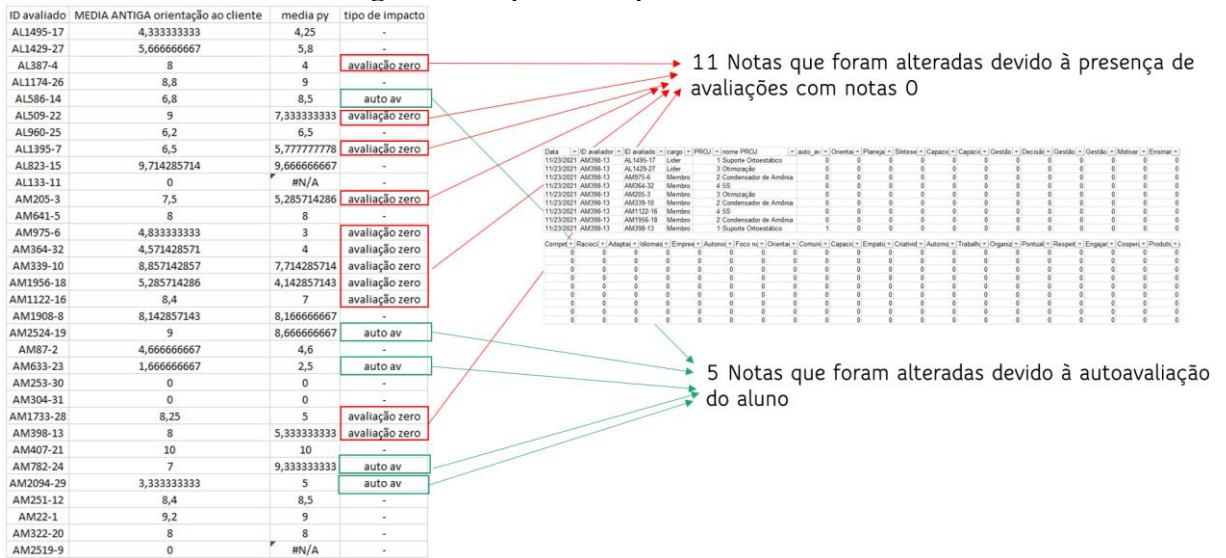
| ID avaliado | MEDIA ANTIGA orientação ao cliente | media py | tipo de impacto |
|---|---|---|---|
| AL1495-17 | 4,333333333 | 4,25 | - |
| AL1429-27 | 5,666666667 | 5,8 | - |
| AL387-4 | 8 | 4 | avaliação zero |
| AL1174-26 | 8,8 | 9 | - |
| AL586-14 | 6,8 | 8,5 | auto av |
| AL509-22 | 9 | 7,333333333 | avaliação zero |
| AL960-25 | 6,2 | 6,5 | - |
| AL1395-7 | 6,5 | 5,777777778 | avaliação zero |
| AL823-15 | 9,714285714 | 9,666666667 | - |
| AL133-11 | 0 | #N/A | - |
| AM205-3 | 7,5 | 5,285714286 | avaliação zero |
| AM641-5 | 8 | 8 | - |
| AM975-6 | 4,833333333 | 3 | avaliação zero |
| AM364-32 | 4,571428571 | 4 | avaliação zero |
| AM339-10 | 8,857142857 | 7,714285714 | avaliação zero |
| AM1956-18 | 5,285714286 | 4,142857143 | avaliação zero |
| AM1122-16 | 8,4 | 7 | avaliação zero |
| AM1908-8 | 8,142857143 | 8,166666667 | - |
| AM2524-19 | 9 | 8,666666667 | auto av |
| AM87-2 | 4,666666667 | 4,6 | - |
| AM633-23 | 1,666666667 | 2,5 | auto av |
| AM253-30 | 0 | 0 | - |
| AM304-31 | 0 | 0 | - |
| AM1733-28 | 8,25 | 5 | avaliação zero |
| AM398-13 | 8 | 5,333333333 | avaliação zero |
| AM407-21 | 10 | 10 | - |
| AM782-24 | 7 | 9,333333333 | auto av |
| AM2094-29 | 3,333333333 | 5 | auto av |
| AM251-12 | 8,4 | 8,5 | - |
| AM22-1 | 9,2 | 9 | - |
| AM322-20 | 8 | 8 | - |
| AM2519-9 | 0 | #N/A | - |

11 Notas que foram alteradas devido à presença de avaliações com notas 0

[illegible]

5 Notas que foram alteradas devido à autoavaliação do aluno